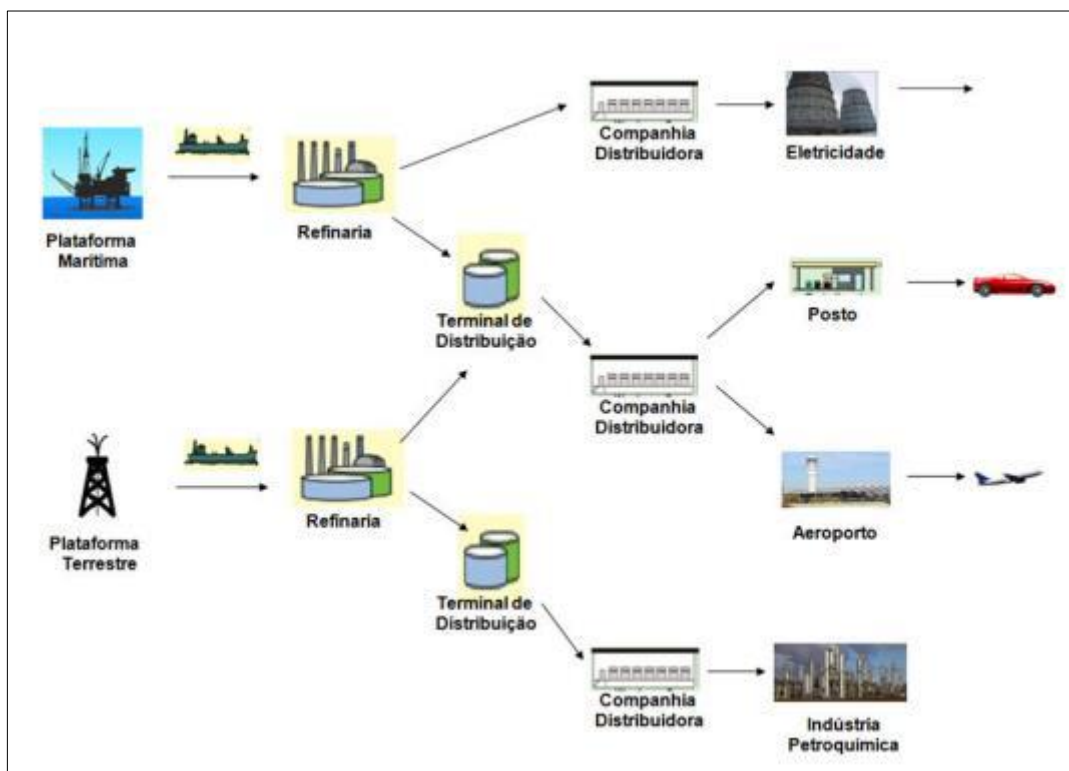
Plataforma Marítima

Refinaria

Companhia Distribuidora

Eletricidade

Terminal de Distribuição

Posto

Companhia Distribuidora

Plataforma Terrestre

Refinaria

Aeroporto

Terminal de Distribuição

Companhia Distribuidora

Indústria Petroquímica